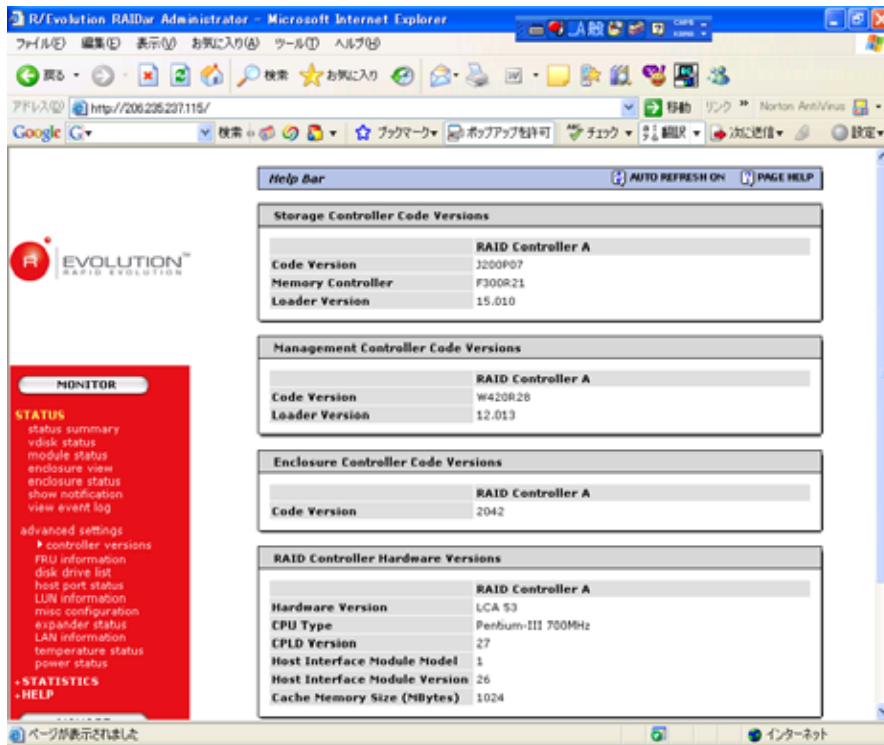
R/Evolution RAIDar Administrator - Microsoft Internet Explorer

ファイル(F) 編集(E) 表示(V) お気に入り(A) ツール(T) ヘルプ(H)

戻る 検索 お気に入り

アドレス(D) http://206.235.237.115/ 移動 リンク Norton AntiVirus

Google G 検索 ブックマーク ポップアップを許可 チェック 翻訳 次に送信 設定

EVOLUTION RAID EVOLUTION

MONITOR

STATUS
status summary
vdisk status
module status
enclosure view
enclosure status
show notification
view event log

advanced settings
controller versions
FRU information
disk drive list
host port status
LUN information
misc configuration
expander status
LAN information
temperature status
power status

+STATISTICS
+HELP

Help Bar AUTO REFRESH ON PAGE HELP

Storage Controller Code Versions

| | RAID Controller A |
|---|---|
| Code Version | J200P07 |
| Memory Controller | F300R21 |
| Loader Version | 15.010 |

Management Controller Code Versions

| | RAID Controller A |
|---|---|
| Code Version | W420R28 |
| Loader Version | 12.013 |

Enclosure Controller Code Versions

| | RAID Controller A |
|---|---|
| Code Version | 2042 |

RAID Controller Hardware Versions

| | RAID Controller A |
|---|---|
| Hardware Version | LCA 53 |
| CPU Type | Pentium-III 700MHz |
| CPLD Version | 27 |
| Host Interface Module Model | 1 |
| Host Interface Module Version | 26 |
| Cache Memory Size (MBytes) | 1024 |

ページが表示されました インターネット